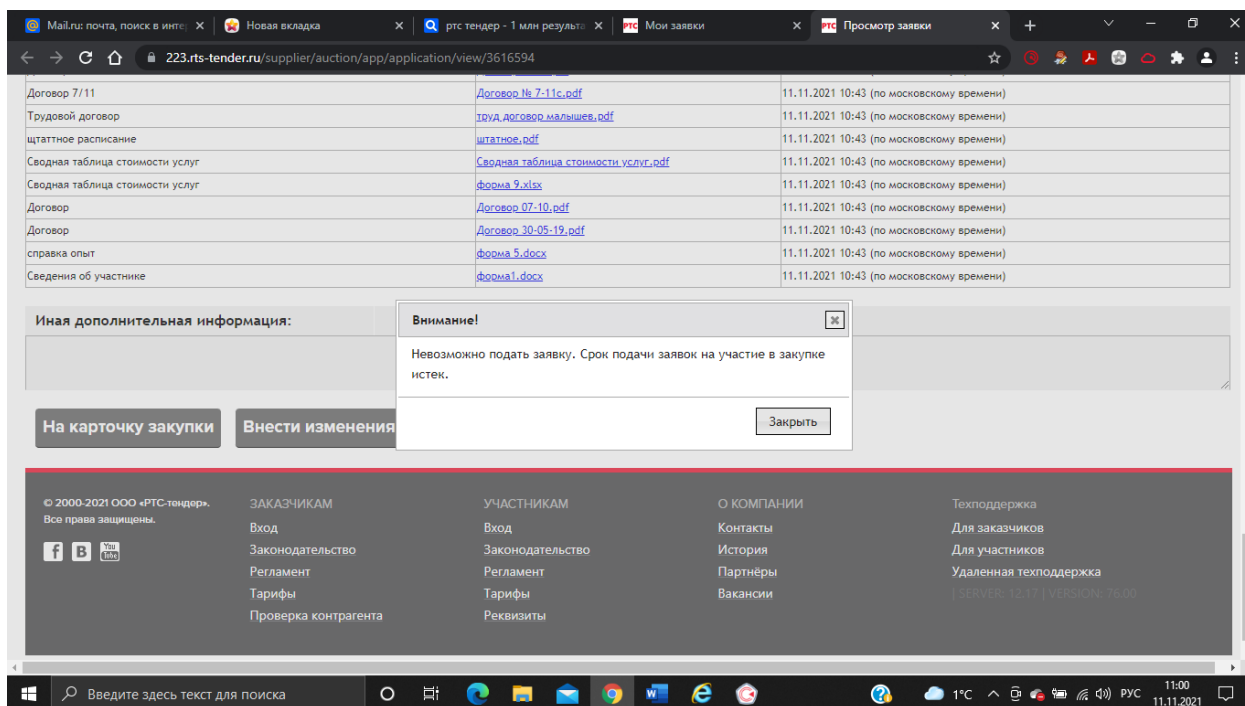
Mail.ru: почта, поиск в инте | Новая вкладка | ртс тендер - 1 млн результа | Мои заявки | Просмотр заявки

223.rts-tender.ru/supplier/auction/app/application/view/3616594

| Договор 7/11 | Договор № 7-11с.pdf | 11.11.2021 10:43 (по московскому времени) |
|---|---|---|
| Трудовой договор | труд договор малышев.pdf | 11.11.2021 10:43 (по московскому времени) |
| штаттное расписание | штатное.pdf | 11.11.2021 10:43 (по московскому времени) |
| Сводная таблица стоимости услуг | Сводная таблица стоимости услуг.pdf | 11.11.2021 10:43 (по московскому времени) |
| Сводная таблица стоимости услуг | форма 9.xlsx | 11.11.2021 10:43 (по московскому времени) |
| Договор | Договор 07-10.pdf | 11.11.2021 10:43 (по московскому времени) |
| Договор | Договор 30-05-19.pdf | 11.11.2021 10:43 (по московскому времени) |
| справка опыт | форма 5.docx | 11.11.2021 10:43 (по московскому времени) |
| Сведения об участнике | форма1.docx | 11.11.2021 10:43 (по московскому времени) |

Иная дополнительная информация:

Внимание!

Невозможно подать заявку. Срок подачи заявок на участие в закупке истек.

Закрыть

На карточку закупки

Внести изменения

© 2000-2021 ООО «РТС-тендер». Все права защищены.

ЗАКАЗЧИКАМ
Вход
Законодательство
Регламент
Тарифы
Проверка контрагента

УЧАСТНИКАМ
Вход
Законодательство
Регламент
Тарифы
Реквизиты

О КОМПАНИИ
Контакты
История
Партнёры
Вакансии

Техподдержка
Для заказчиков
Для участников
Удаленная техподдержка
| SERVER: 12.17 | VERSION: 76.00

Введите здесь текст для поиска

1°C РУС 11:00 11.11.2021